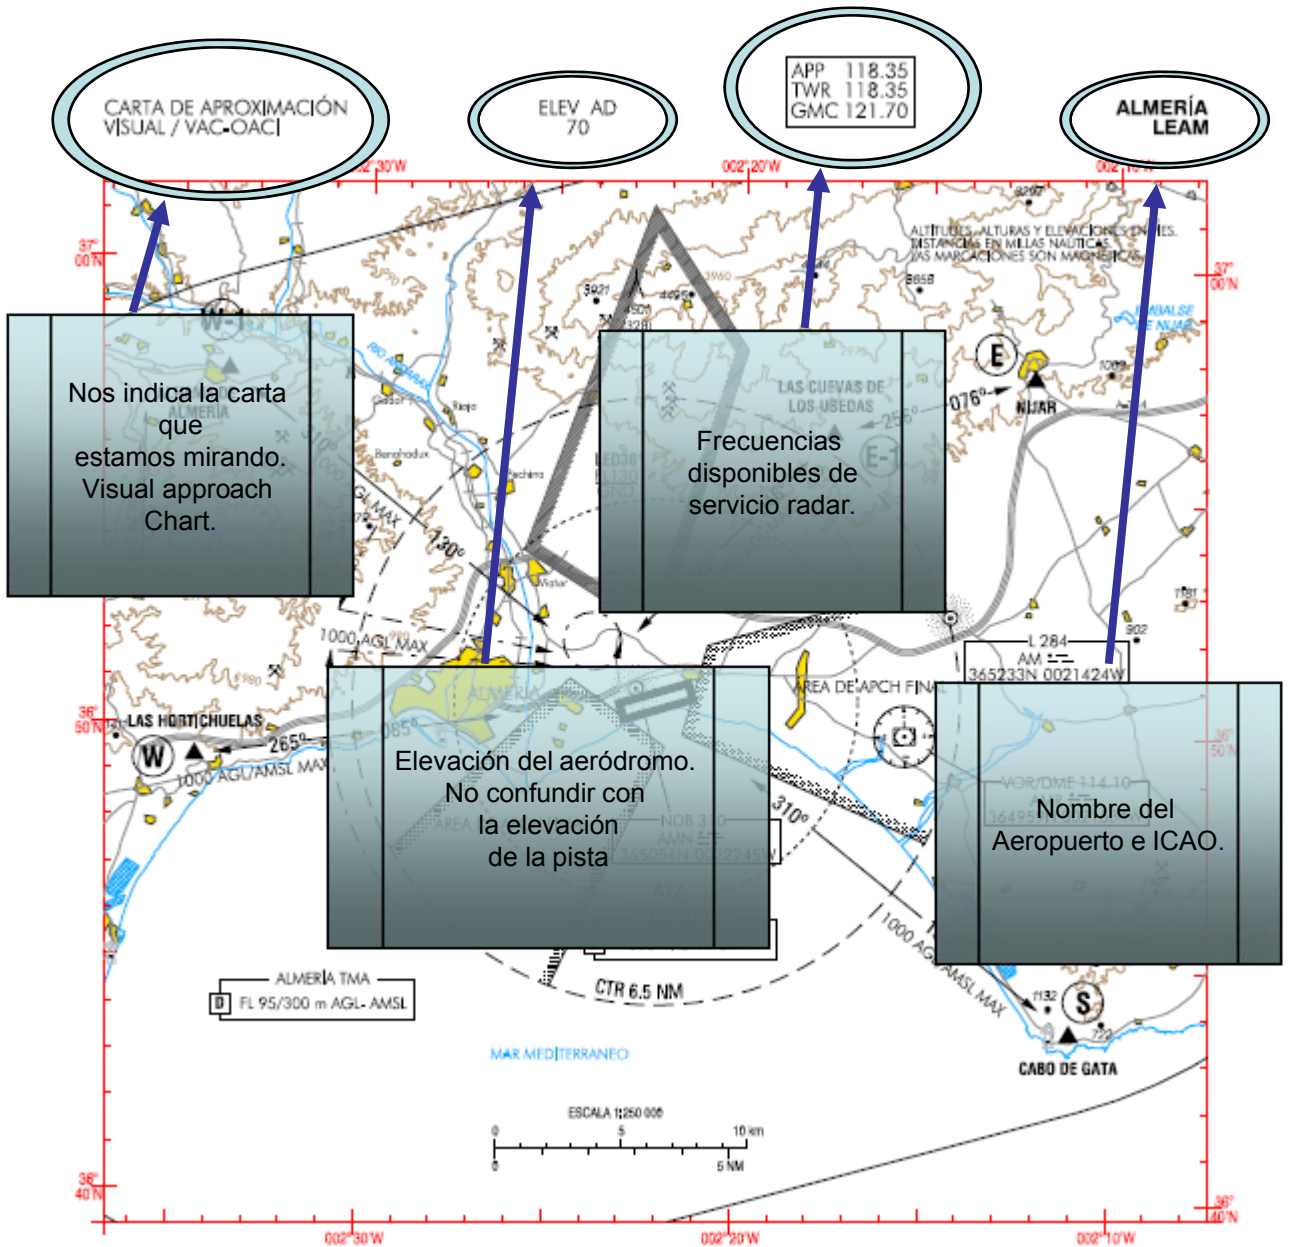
CARTA DE APROXIMACIÓN VISUAL / VAC-OACI

ELEV AD 70

APP 118.35
TWR 118.35
GMC 121.70

ALMERÍA LEAM

002°30'W

002°20'W

002°10'W

37° 00'N

37° 00'N

ALTITUDES, ALTURAS Y ELEVACIONES EN PIES. DISTANCIAS EN MILLAS NÁUTICAS. LAS MARCACIONES SON MAGNÉTICAS.

EMBALSE DE NIJAR

Nos indica la carta que estamos mirando. Visual approach Chart.

Frecuencias disponibles de servicio radar.

LAS CUEVAS DE LOS UBEDAS

E

076°

NIJAR

256°

E-1

130°

1000 AGL MAX

L 284
AM
365233N 0021424W

ÁREA DE APCH FINAL

36° 50'N

LAS HORTICHUELAS

W

265°

1000 AGL/AMSL MAX

Elevación del aeródromo. No confundir con la elevación de la pista

310°

Nombre del Aeropuerto e ICAO.

VOR/DME 114.10

1000 AGL/AMSL MAX

CTR 6.5 NM

ALMERÍA TMA
D FL 95/300 m AGL- AMSL

S

CABO DE GATA

MAR MEDITERRANEO

ESCALA 1:250 000
0 5 10 km
0 5 NM

36° 40'N

36° 40'N

002°30'W

002°20'W

002°10'W